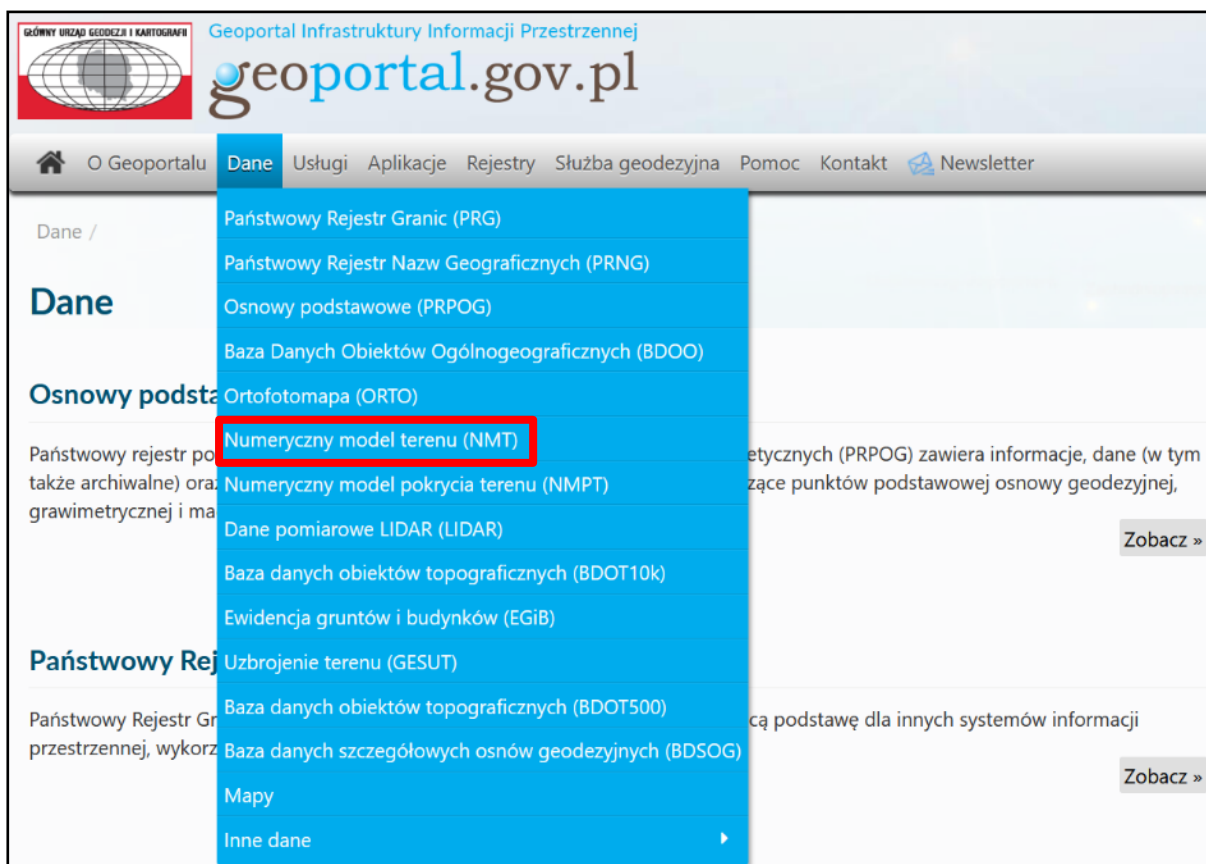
GŁÓWNY URZĄD GEODEZJI I KARTOGRAFII

Geoportal Infrastruktury Informacji Przestrzennej

geoportal.gov.pl

O Geoportalu Dane Usługi Aplikacje Rejestry Służba geodezyjna Pomoc Kontakt Newsletter

Dane /

Dane

Osnowy podsta

Państwowy rejestr po etycznych (PRPOG) zawiera informacje, dane (w tym także archiwalne) oraz zące punktów podstawowej osnowy geodezyjnej, grawimetrycznej i ma

Zobacz »

Państwowy Rej

Państwowy Rejestr Gr cą podstawę dla innych systemów informacji przestrzennej, wykorz

Zobacz »

Państwowy Rejestr Granic (PRG)
Państwowy Rejestr Nazw Geograficznych (PRNG)
Osnowy podstawowe (PRPOG)
Baza Danych Obiektów Ogólnogeograficznych (BDOO)
Ortofotomapa (ORTO)
Numeryczny model terenu (NMT)
Numeryczny model pokrycia terenu (NMPT)
Dane pomiarowe LIDAR (LIDAR)
Baza danych obiektów topograficznych (BDOT10k)
Ewidencja gruntów i budynków (EGiB)
Uzbrojenie terenu (GESUT)
Baza danych obiektów topograficznych (BDOT500)
Baza danych szczegółowych osnów geodezyjnych (BDSOG)
Mapy
Inne dane